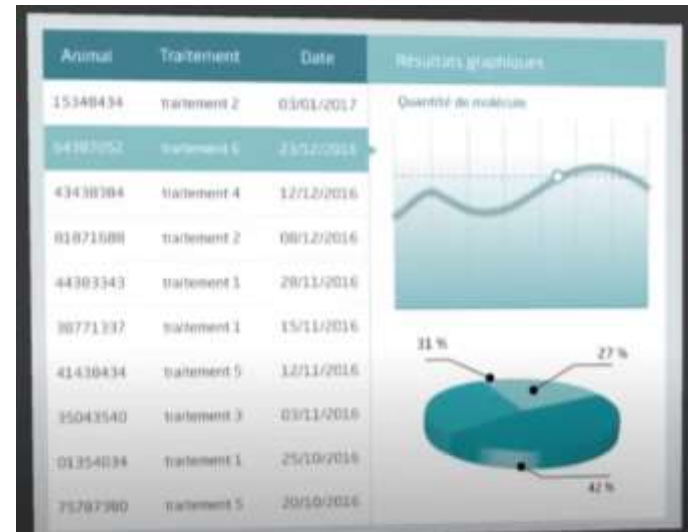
| Animal | Traitement | Date |
|---|---|---|
| 15348434 | traitement 2 | 03/01/2017 |
| 54387052 | traitement 6 | 23/12/2016 |
| 43438384 | traitement 4 | 12/12/2016 |
| 81871688 | traitement 2 | 08/12/2016 |
| 44383343 | traitement 1 | 28/11/2016 |
| 38771337 | traitement 1 | 15/11/2016 |
| 41438434 | traitement 5 | 12/11/2016 |
| 35043540 | traitement 3 | 03/11/2016 |
| 01354034 | traitement 1 | 25/10/2016 |
| 75787380 | traitement 5 | 20/10/2016 |

Résultats graphiques

Quantité de molécule

31 %

27 %

42 %